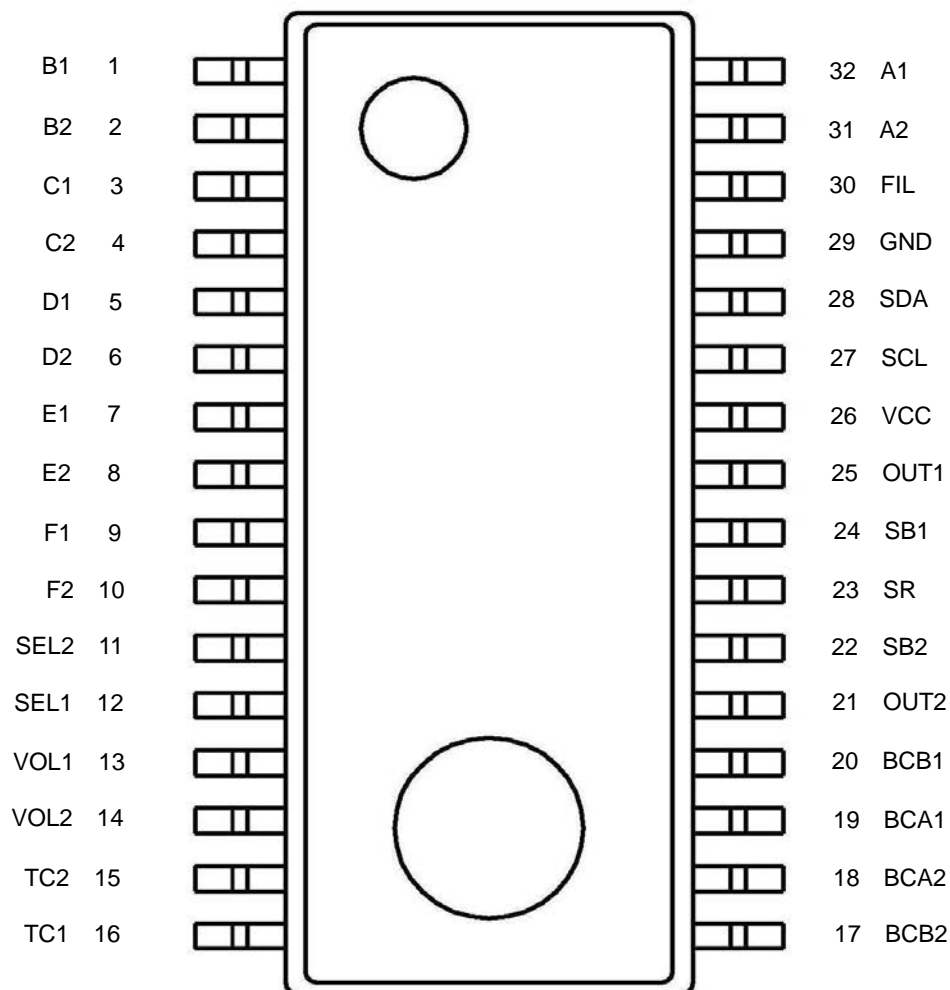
B1 1
B2 2
C1 3
C2 4
D1 5
D2 6
E1 7
E2 8
F1 9
F2 10
SEL2 11
SEL1 12
VOL1 13
VOL2 14
TC2 15
TC1 16

32 A1
31 A2
30 FIL
29 GND
28 SDA
27 SCL
26 VCC
25 OUT1
24 SB1
23 SR
22 SB2
21 OUT2
20 BCB1
19 BCA1
18 BCA2
17 BCB2